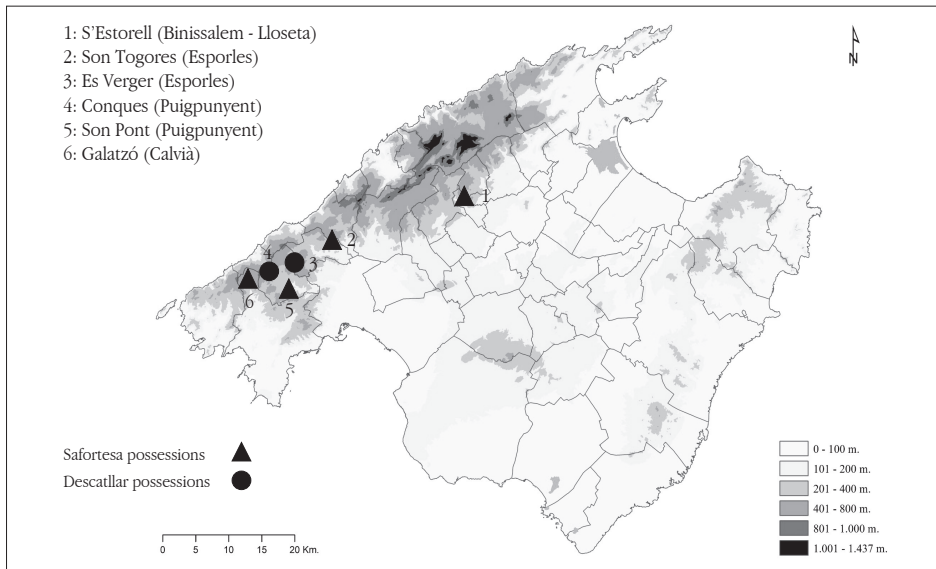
1: S'Estorell (Binissalem - Lloseta)
2: Son Togores (Esporles)
3: Es Verger (Esporles)
4: Conques (Puigpunyent)
5: Son Pont (Puigpunyent)
6: Galatzó (Calvià)

N

1

2

4

3

6

5

Safortesa possessions

Descatllar possessions

0 5 10 15 20 Km.

0 - 100 m.
101 - 200 m.
201 - 400 m.
401 - 800 m.
801 - 1.000 m.
1.001 - 1.437 m.